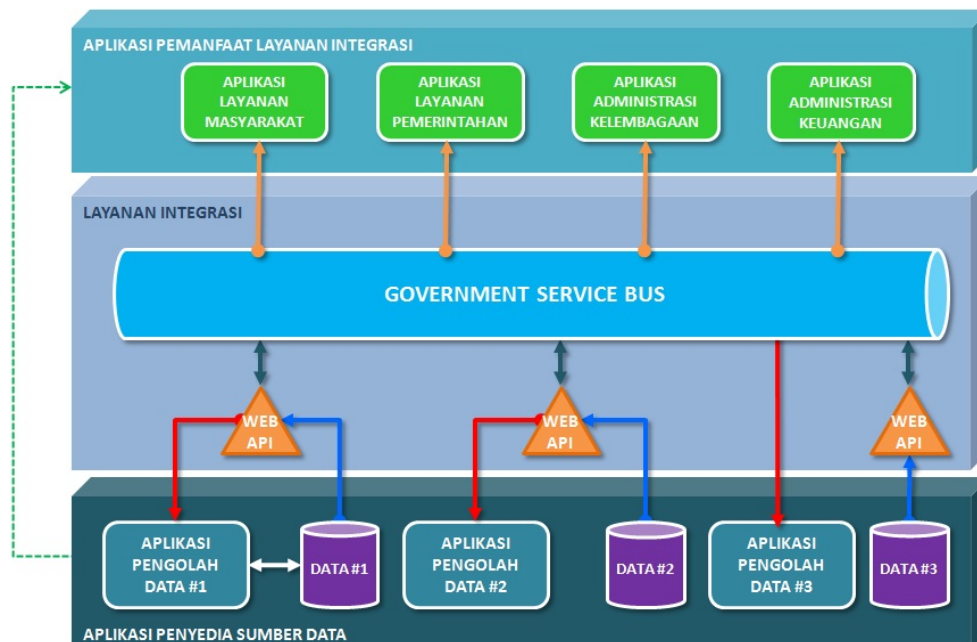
APLIKASI PEMANFAAT LAYANAN INTEGRASI

APLIKASI LAYANAN MASYARAKAT

APLIKASI LAYANAN PEMERINTAHAN

APLIKASI ADMINISTRASI KELEMBAGAAN

APLIKASI ADMINISTRASI KEUANGAN

LAYANAN INTEGRASI

GOVERNMENT SERVICE BUS

WEB API

WEB API

WEB API

APLIKASI PENGOLAH DATA #1

DATA #1

APLIKASI PENGOLAH DATA #2

DATA #2

APLIKASI PENGOLAH DATA #3

DATA #3

APLIKASI PENYEDIA SUMBER DATA